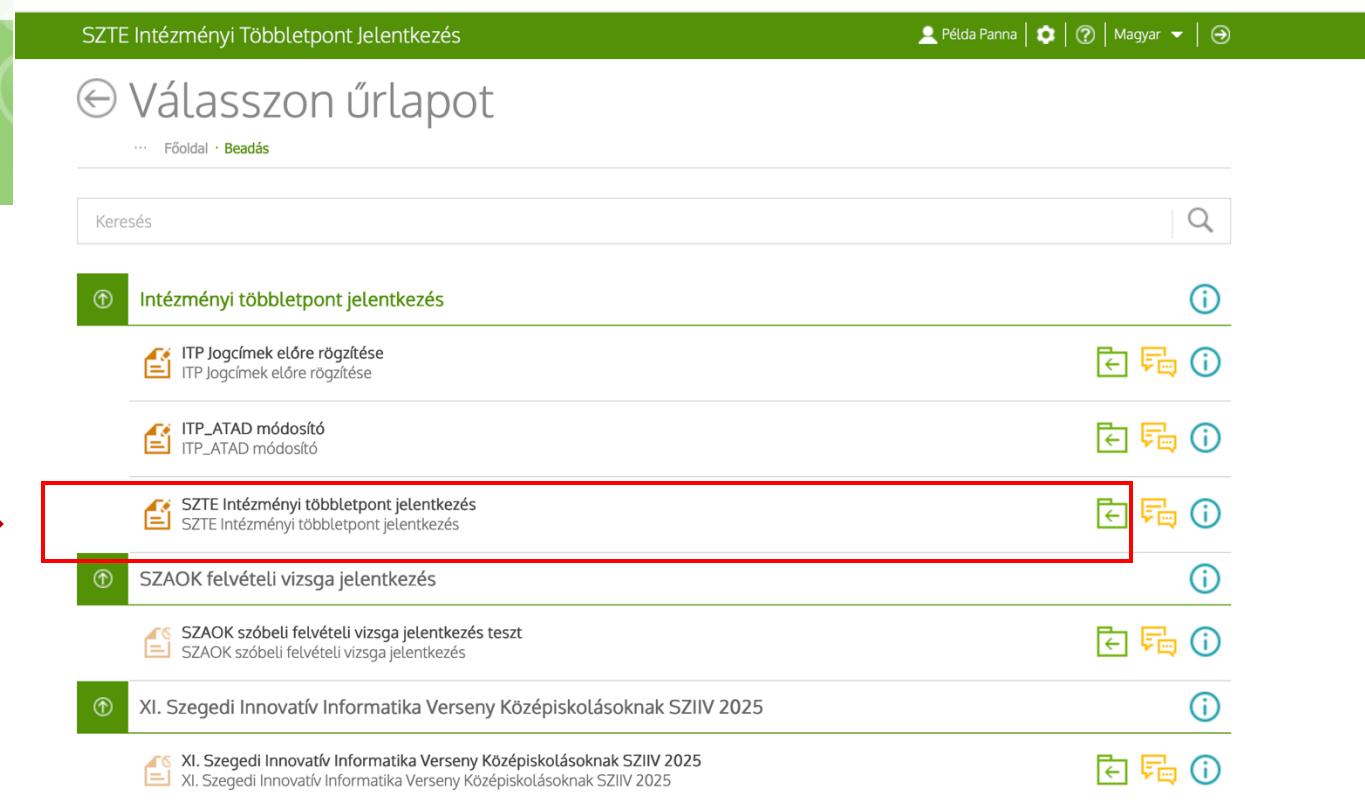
SZTE Intézményi Többletpont Jelentkezés

Példa Panna | Magyar

Válasszon űrlapot

··· Főoldal · Beadás

Keresés

Intézményi többletpont jelentkezés

ITP Jogcímek előre rögzítése
ITP Jogcímek előre rögzítése

ITP_ATAD módosító
ITP_ATAD módosító

SZTE Intézményi többletpont jelentkezés
SZTE Intézményi többletpont jelentkezés

SZAOK felvételi vizsga jelentkezés

SZAOK szóbeli felvételi vizsga jelentkezés teszt
SZAOK szóbeli felvételi vizsga jelentkezés

XI. Szegedi Innovatív Informatika Verseny Középiskolásoknak SZIIV 2025

XI. Szegedi Innovatív Informatika Verseny Középiskolásoknak SZIIV 2025
XI. Szegedi Innovatív Informatika Verseny Középiskolásoknak SZIIV 2025